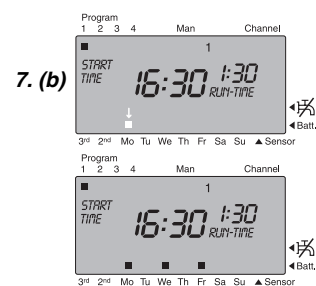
7. (b)

Program
1 2 3 4 Man Channel
1
START TIME
16:30 1:30 RUN-TIME
Batt.
3rd 2nd Mo Tu We Th Fr Sa Su ▲ Sensor

Program
1 2 3 4 Man Channel
1
START TIME
16:30 1:30 RUN-TIME
Batt.
3rd 2nd Mo Tu We Th Fr Sa Su ▲ Sensor